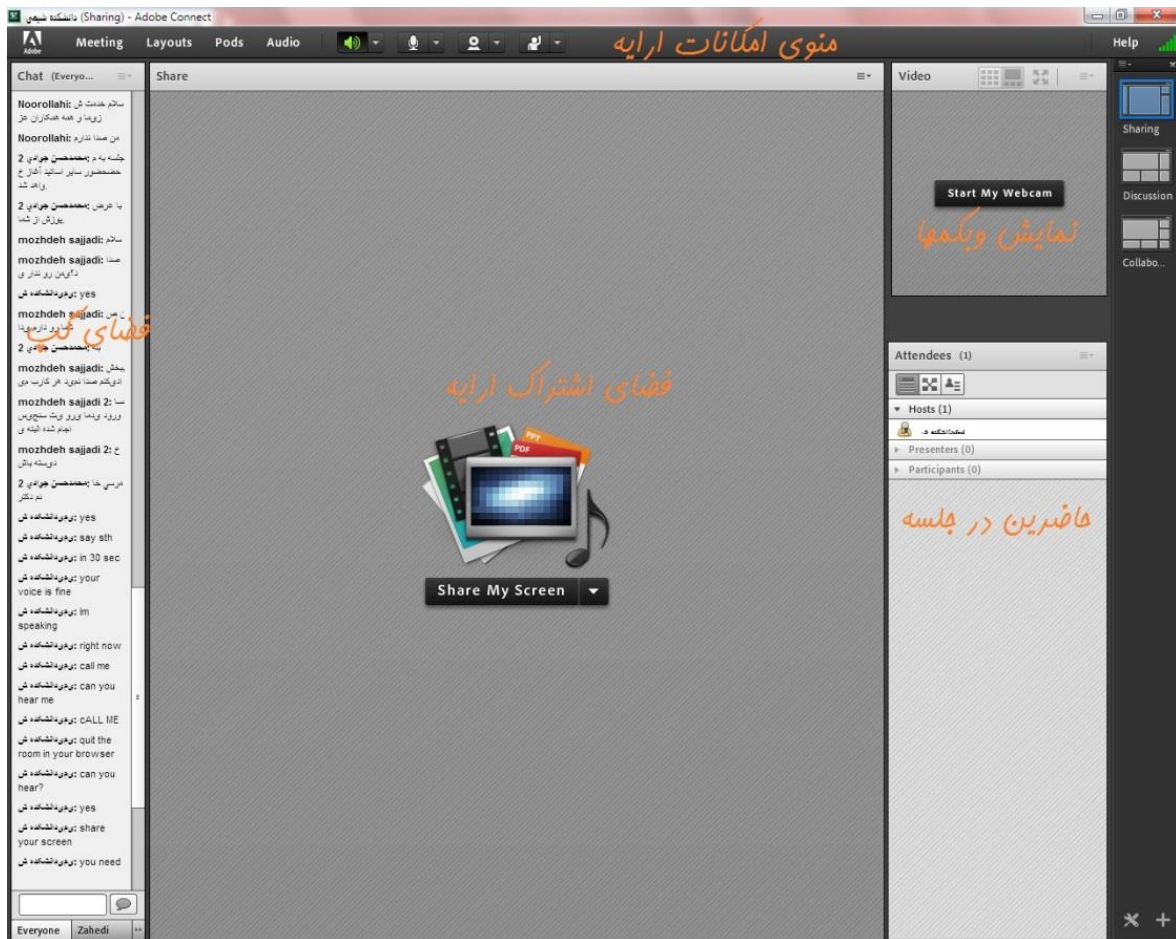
دانشکده شیمی (Sharing) - Adobe Connect

Adobe Meeting Layouts Pods Audio

منوی امکانات ارایه

Help

Chat (Everyo...

Noorollahi: سلام خدمت ش زوبا و همه همکاران عز

Noorollahi: من صدا ندارم

محمدحسن جوادی 2: جلسه به م حضحضور سایر اساتید آغاز خ واهد شد

محمدحسن جوادی 2: با عرض پوزش از شما

mozhdeh sajjadi: سلام

mozhdeh sajjadi: صدا دا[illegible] رو ندار ی

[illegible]: yes

mozhdeh sajjadi: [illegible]

فضای چت

محمدحسن جوادی 2: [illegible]

mozhdeh sajjadi: ببخش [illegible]

mozhdeh sajjadi 2: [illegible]

mozhdeh sajjadi 2: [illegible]

محمدحسن جوادی 2: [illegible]

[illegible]: yes

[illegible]: say sth

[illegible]: in 30 sec

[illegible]: your voice is fine

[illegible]: Im speaking

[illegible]: right now

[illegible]: call me

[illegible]: can you hear me

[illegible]: cALL ME

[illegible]: quit the room in your browser

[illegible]: can you hear?

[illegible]: yes

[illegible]: share your screen

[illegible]: you need

Everyone Zahedi

Share

فضای اشتراک ارایه

PPT
PDF

Share My Screen

Video

Start My Webcam

نمایش وبکمها

Attendees (1)

Hosts (1)

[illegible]

Presenters (0)

Participants (0)

حاضرین در جلسه

Sharing

Discussion

Collabo...